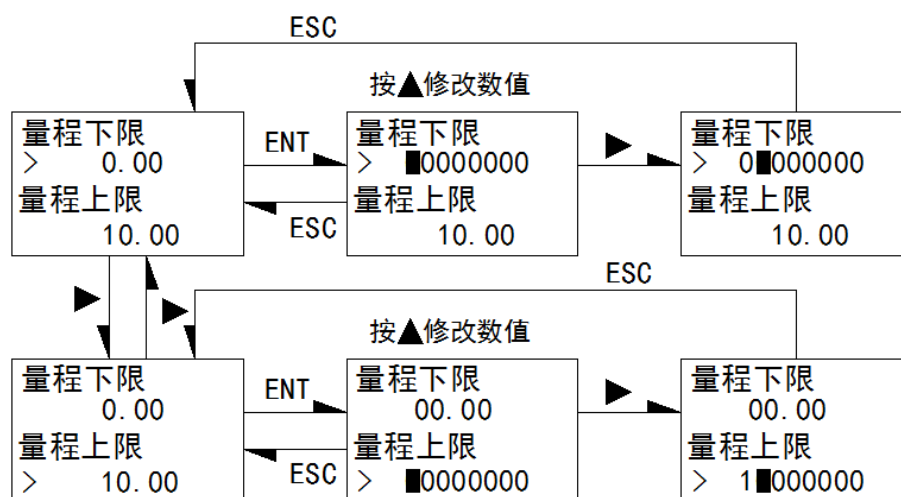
ESC

按▲修改数值

量程下限
> 0.00
量程上限
10.00

ENT

ESC

量程下限
> █0000000
量程上限
10.00

▶

量程下限
> 0█000000
量程上限
10.00

▶

▶

ESC

按▲修改数值

量程下限
0.00
量程上限
> 10.00

ENT

ESC

量程下限
00.00
量程上限
> █0000000

▶

量程下限
00.00
量程上限
> 1█000000